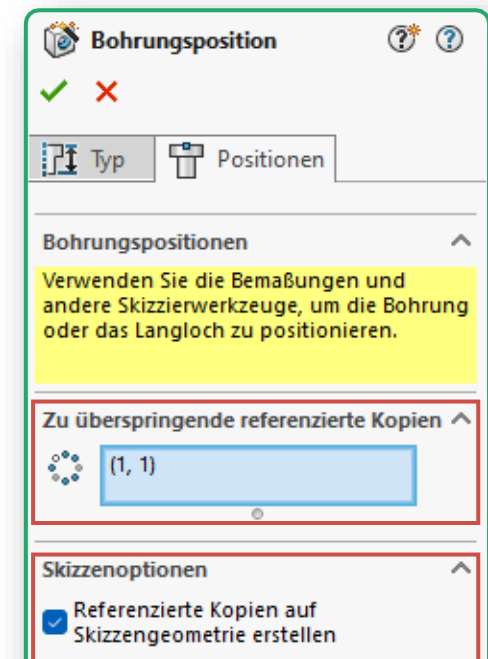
Bohrungsposition

Typ
Positionen

Bohrungspositionen

Verwenden Sie die Bemaßungen und andere Skizzierwerkzeuge, um die Bohrung oder das Langloch zu positionieren.

Zu überspringende referenzierte Kopien

(1, 1)

Skizzenoptionen

Referenzierte Kopien auf Skizzengeometrie erstellen